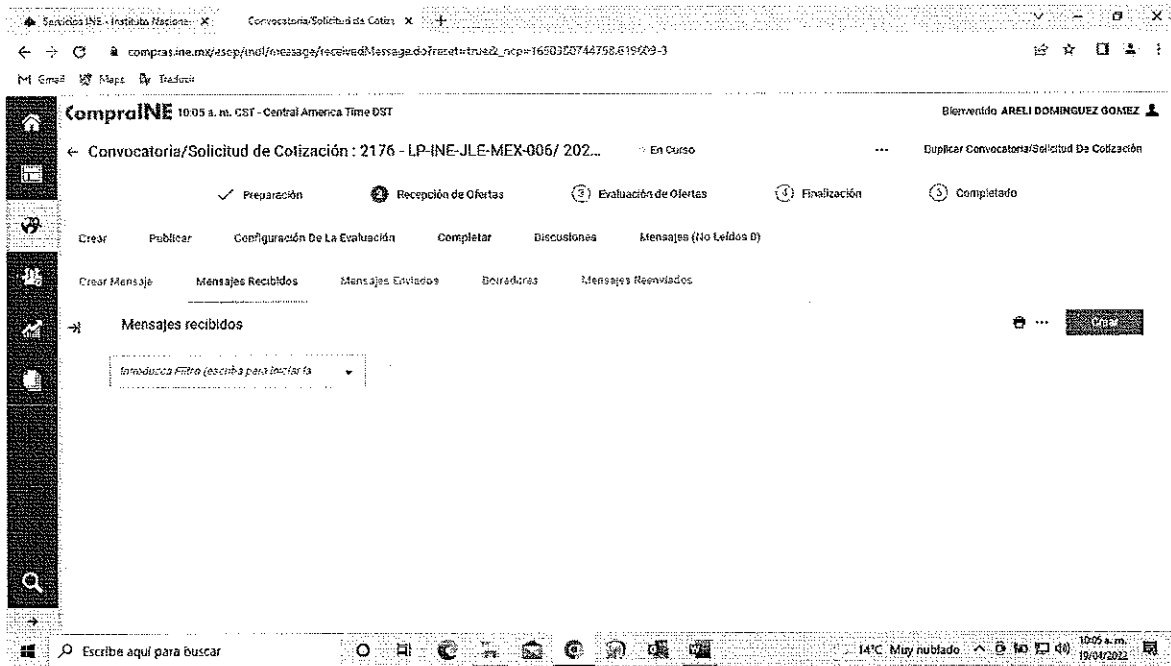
Servicios INE - Instituto Naciona ×
Convocatoria/Solicitud de Cotiz ×
+
compras.ine.mx/esop/indi/message/receivedMessage.do?reset=true&_ncp=1650380744758.619509-3
M Gmail Maps Traducir

CompraINE 10:05 a. m. CST - Central America Time DST
Bienvenido ARELI DOMINGUEZ GOMEZ

← Convocatoria/Solicitud de Cotización : 2176 - LP-INE-JLE-MEX-006/ 202...
En Curso
...
Duplicar Convocatoria/Solicitud De Cotización

✓ Preparación
2 Recepción de Ofertas
3 Evaluación de Ofertas
4 Finalización
5 Completado

Crear
Publicar
Configuración De La Evaluación
Completar
Discusiones
Mensajes (No Leídos 0)

Crear Mensaje
Mensajes Recibidos
Mensajes Enviados
Borradores
Mensajes Reenviados

Mensajes recibidos
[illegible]

Introduzca Filtro (escriba para iniciar la

Escribe aquí para buscar
14°C Muy nublado
10:05 a. m.
19/04/2022